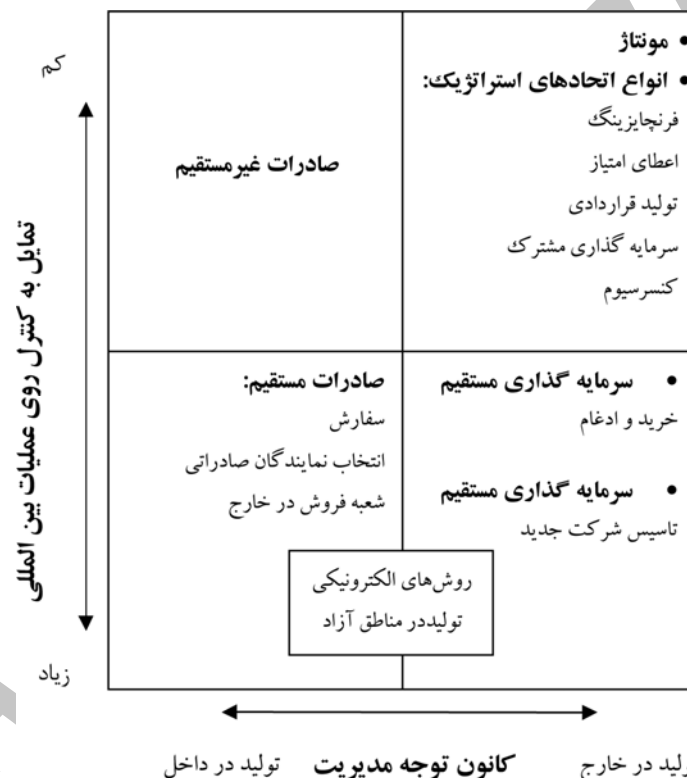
کم

• مونتاژ
• انواع اتحادهای استراتژیک:
فرنچایزینگ
اعطای امتیاز
تولید قراردادی
سرمایه گذاری مشترک
کنسرسیوم

صادرات غیرمستقیم

• سرمایه گذاری مستقیم
خرید و ادغام

• سرمایه گذاری مستقیم
تاسیس شرکت جدید

صادرات مستقیم:
سفارش
انتخاب نمایندگان صادراتی
شعبه فروش در خارج

روش‌های الکترونیکی
تولیددر مناطق آزاد

تمایل به کنترل روی عملیات بین المللی

زیاد

تولید در خارج کانون توجه مدیریت تولید در داخل